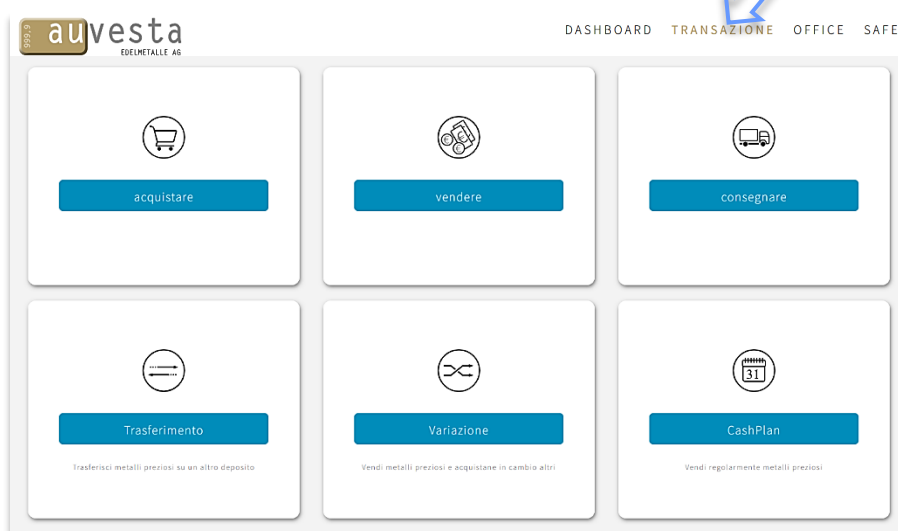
999.9 auvesta EDELMETALLE AG

DASHBOARD TRANSAZIONE OFFICE SAFE

acquistare

vendere

consegnare

Trasferimento

Trasferisci metalli preziosi su un altro deposito

Variazione

Vendi metalli preziosi e acquistane in cambio altri

31

CashPlan

Vendi regolarmente metalli preziosi